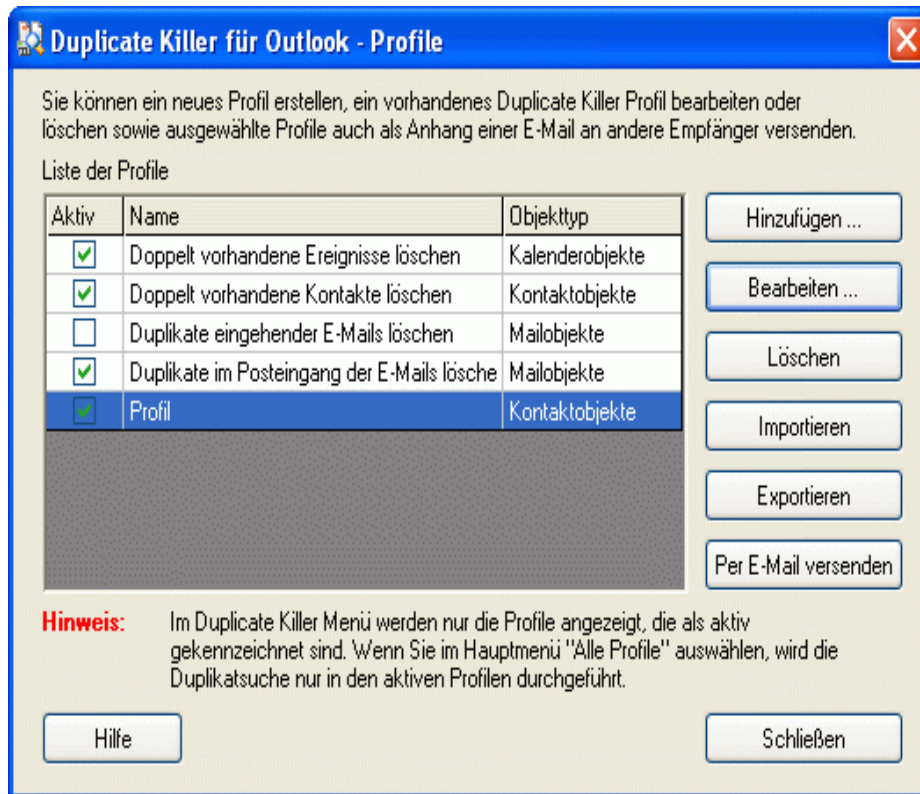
Duplicate Killer für Outlook - Profile

Sie können ein neues Profil erstellen, ein vorhandenes Duplicate Killer Profil bearbeiten oder löschen sowie ausgewählte Profile auch als Anhang einer E-Mail an andere Empfänger versenden.

Liste der Profile

| Aktiv | Name | Objekttyp |
|---|---|---|
| ☑ | Doppelt vorhandene Ereignisse löschen | Kalenderobjekte |
| ☑ | Doppelt vorhandene Kontakte löschen | Kontaktobjekte |
| ☐ | Duplikate eingehender E-Mails löschen | Mailobjekte |
| ☑ | Duplikate im Posteingang der E-Mails lösche | Mailobjekte |
| ☑ | Profil | Kontaktobjekte |

Hinzufügen ...

Bearbeiten ...

Löschen

Importieren

Exportieren

Per E-Mail versenden

Hinweis: Im Duplicate Killer Menü werden nur die Profile angezeigt, die als aktiv gekennzeichnet sind. Wenn Sie im Hauptmenü "Alle Profile" auswählen, wird die Duplikatsuche nur in den aktiven Profilen durchgeführt.

Hilfe

Schließen